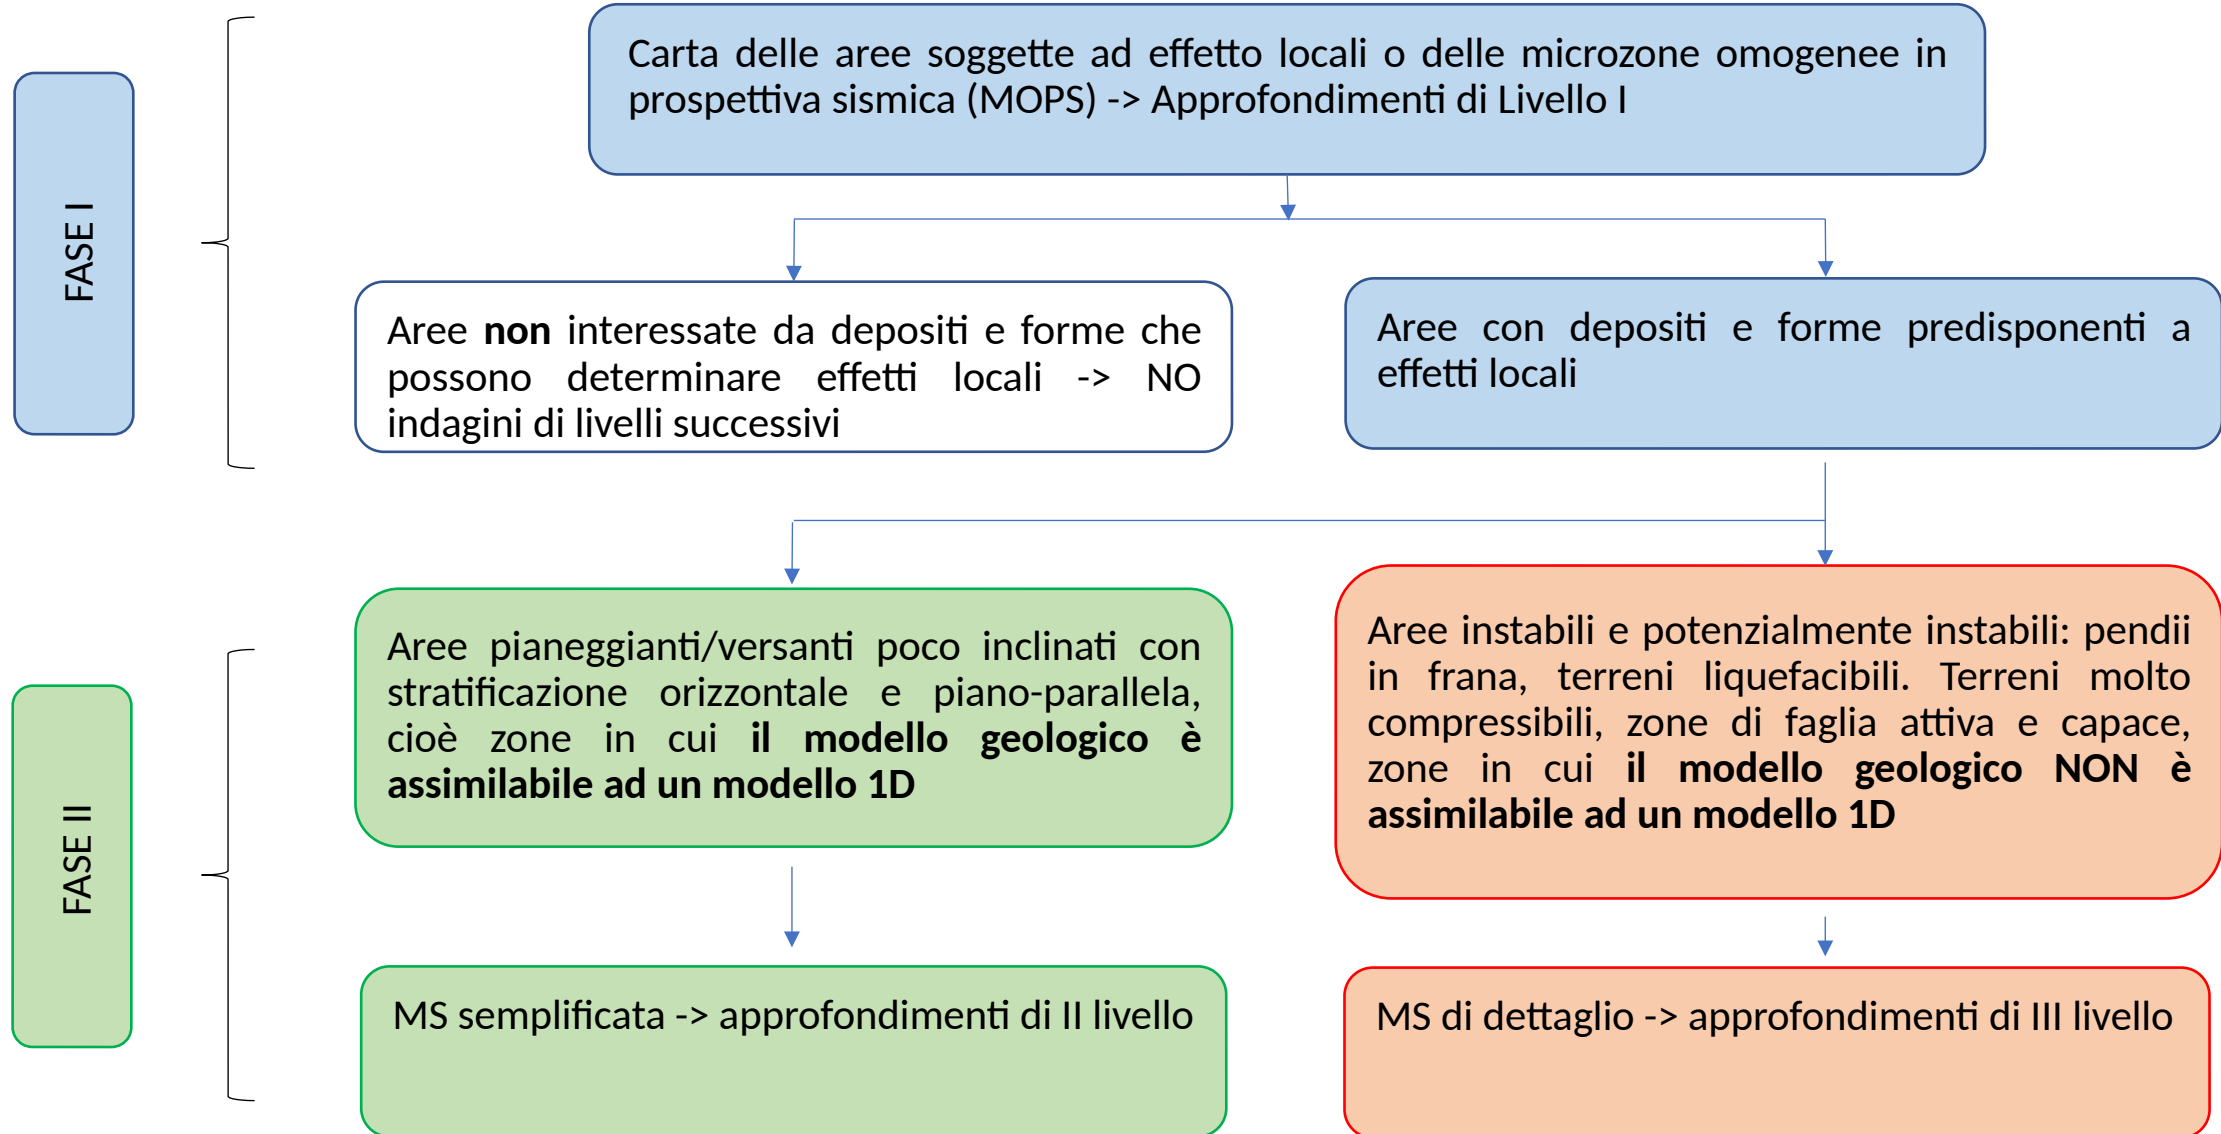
FASE I

Carta delle aree soggette ad effetto locali o delle microzone omogenee in prospettiva sismica (MOPS) -> Approfondimenti di Livello I

Aree **non** interessate da depositi e forme che possono determinare effetti locali -> NO indagini di livelli successivi

Aree con depositi e forme predisponenti a effetti locali

FASE II

Aree pianeggianti/versanti poco inclinati con stratificazione orizzontale e piano-parallela, cioè zone in cui **il modello geologico è assimilabile ad un modello 1D**

Aree instabili e potenzialmente instabili: pendii in frana, terreni liquefacibili. Terreni molto compressibili, zone di faglia attiva e capace, zone in cui **il modello geologico NON è assimilabile ad un modello 1D**

MS semplificata -> approfondimenti di II livello

MS di dettaglio -> approfondimenti di III livello